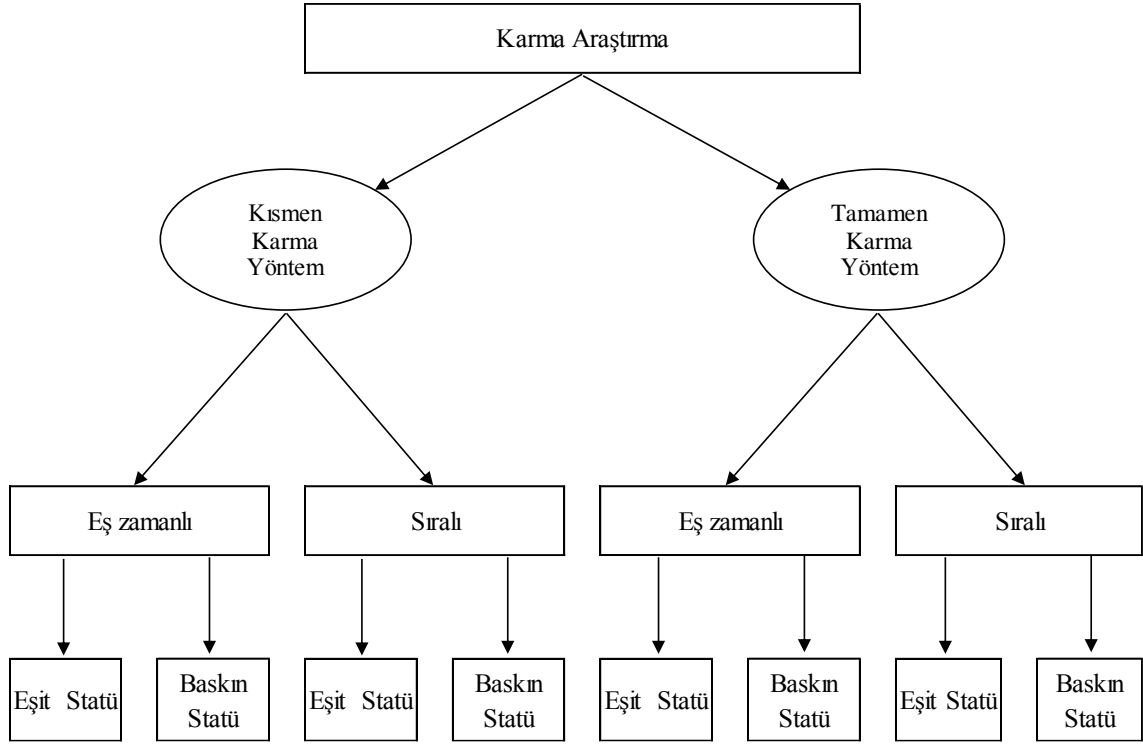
Karma Araştırma

Kısmen Karma Yöntem

Tamamen Karma Yöntem

Eş zamanlı

Sıralı

Eş zamanlı

Sıralı

Eşit Statü

Baskın Statü

Eşit Statü

Baskın Statü

Eşit Statü

Baskın Statü

Eşit Statü

Baskın Statü